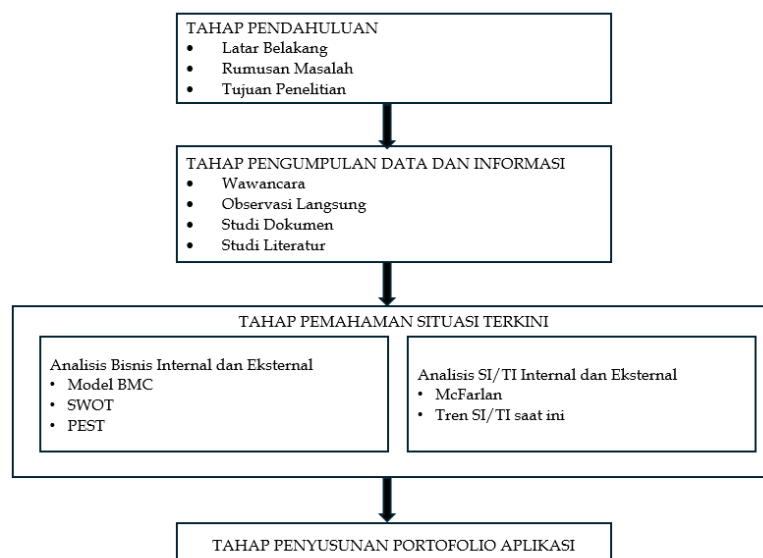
TAHAP PENDAHULUAN
- Latar Belakang
- Rumusan Masalah
- Tujuan Penelitian

TAHAP PENGUMPULAN DATA DAN INFORMASI
- Wawancara
- Observasi Langsung
- Studi Dokumen
- Studi Literatur

TAHAP PEMAHAMAN SITUASI TERKINI

Analisis Bisnis Internal dan Eksternal
- Model BMC
- SWOT
- PEST

Analisis SI/TI Internal dan Eksternal
- McFarlan
- Tren SI/TI saat ini

TAHAP PENYUSUNAN PORTOFOLIO APLIKASI